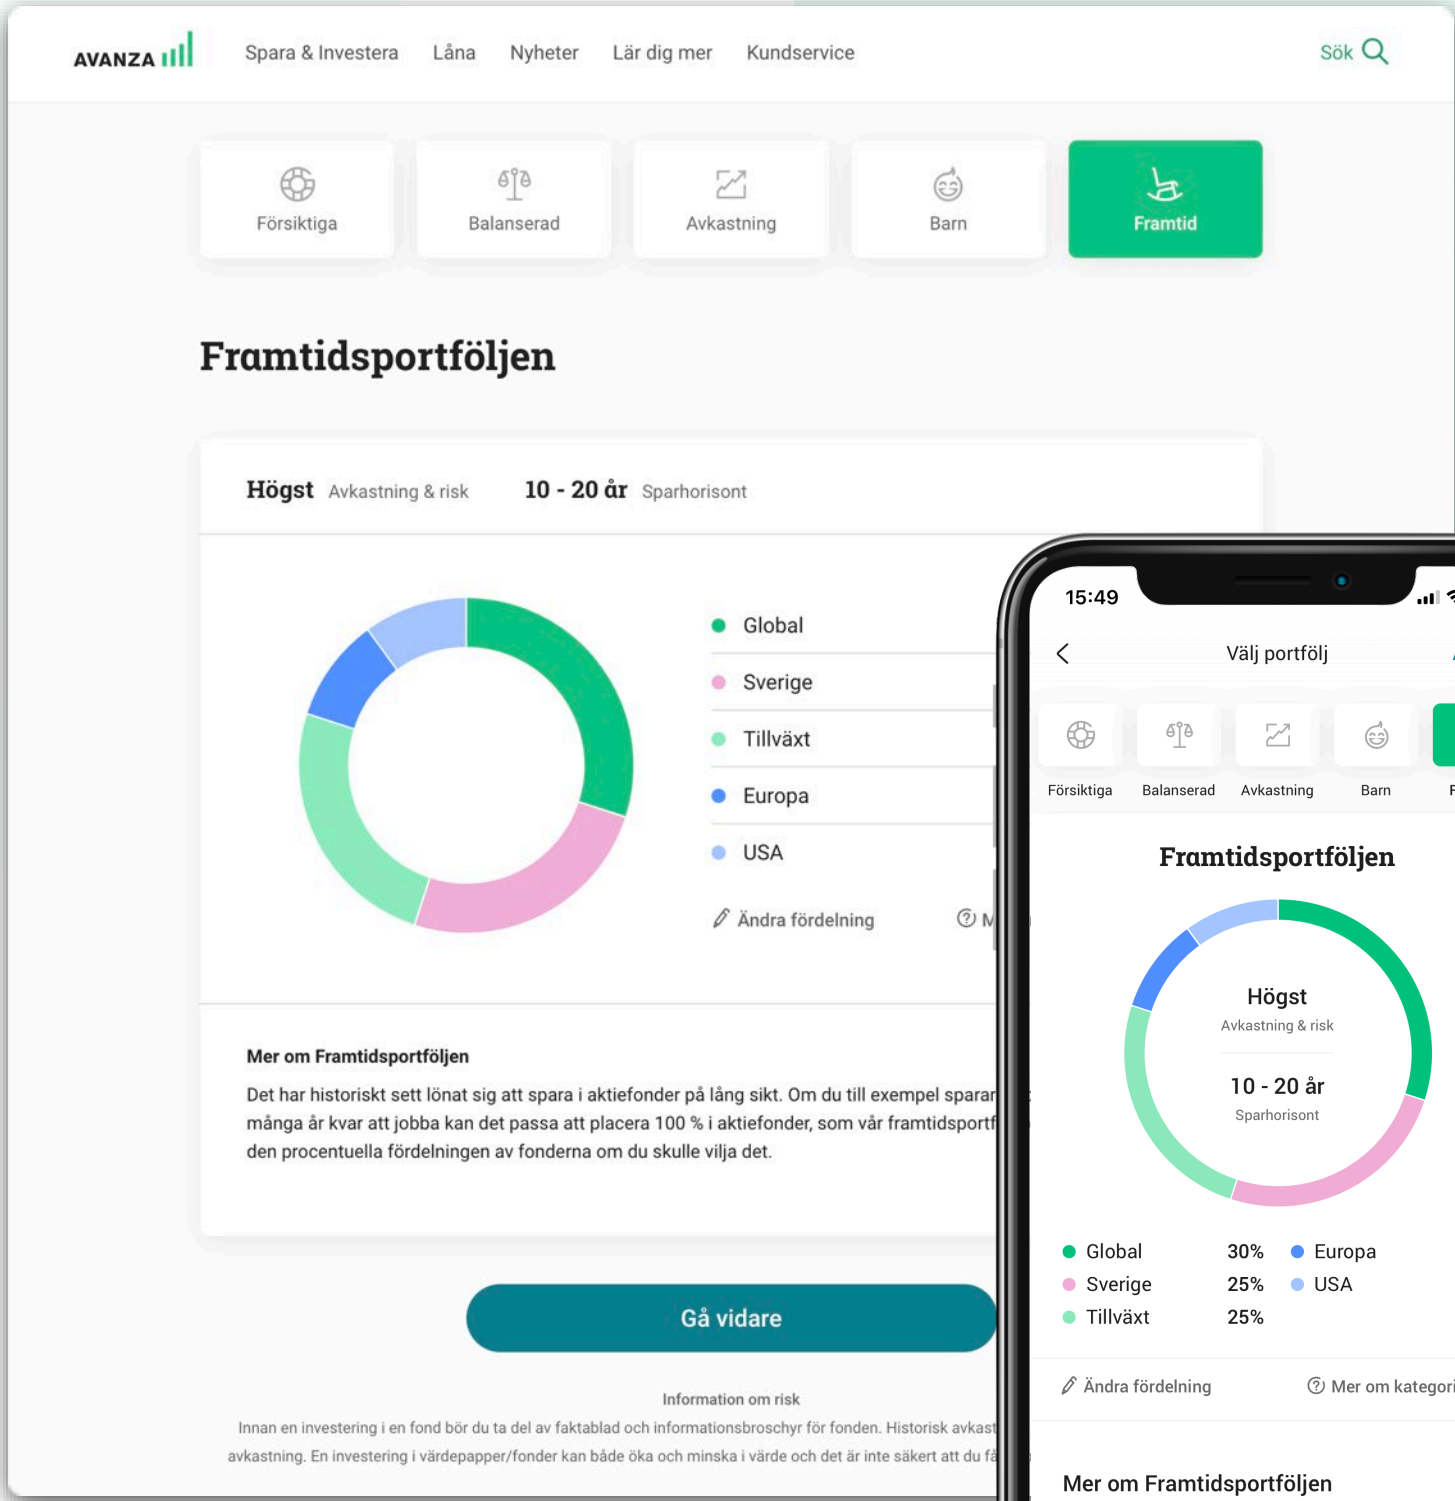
AVANZA

Spara & Investera Låna Nyheter Lär dig mer Kundservice

Sök

Försiktiga Balanserad Avkastning Barn Framtid

Framtidsportföljen

Högst Avkastning & risk 10 - 20 år Sparhorisont

Global
Sverige
Tillväxt
Europa
USA

Ändra fördelning

Mer om Framtidsportföljen

Det har historiskt sett lönat sig att spara i aktiefonder på lång sikt. Om du till exempel sparar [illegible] många år kvar att jobba kan det passa att placera 100 % i aktiefonder, som vår framtidsportf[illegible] den procentuella fördelningen av fonderna om du skulle vilja det.

Gå vidare

Information om risk

Innan en investering i en fond bör du ta del av faktablad och informationsbroschyr för fonden. Historisk avkast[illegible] avkastning. En investering i värdepapper/fonder kan både öka och minska i värde och det är inte säkert att du få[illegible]

15:49

Välj portfölj

Försiktiga Balanserad Avkastning Barn

Framtidsportföljen

Högst
Avkastning & risk

10 - 20 år
Sparhorisont

Global 30%
Sverige 25%
Tillväxt 25%
Europa
USA

Ändra fördelning

Mer om kategori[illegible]

Mer om Framtidsportföljen